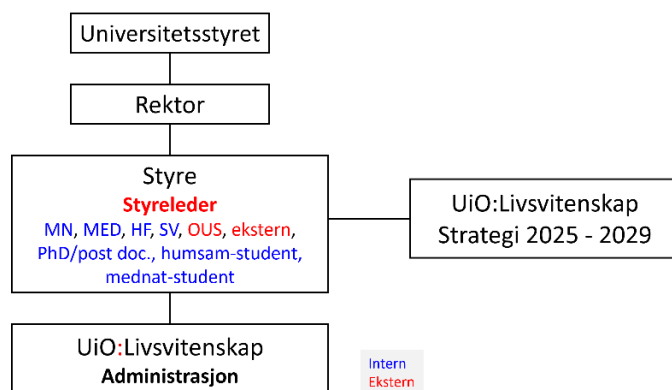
Universitetsstyret

Rektor

Styre
Styreleder
MN, MED, HF, SV, OUS, ekstern, PhD/post doc., humsam-student, mednat-student

UiO:Livsvitenskap
Strategi 2025 - 2029

UiO:Livsvitenskap
Administrasjon

Intern
Ekstern